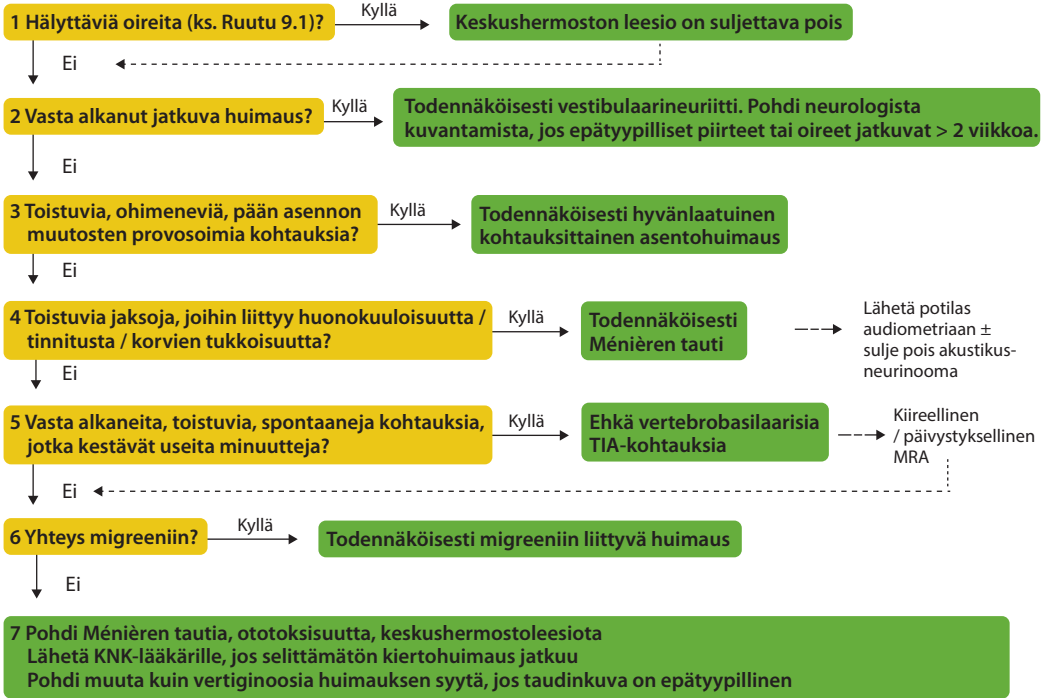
1 Hälyttäviä oireita (ks. Ruutu 9.1)?

Kyllä

Keskushermoston leesio on suljettava pois

Ei

2 Vasta alkanut jatkuva huimaus?

Kyllä

Todennäköisesti vestibulaarineuriitti. Pohdi neurologista kuvantamista, jos epätyypilliset piirteet tai oireet jatkuvat > 2 viikkoa.

Ei

3 Toistuvia, ohimeneviä, pään asennon muutosten provosoimia kohtauksia?

Kyllä

Todennäköisesti hyvänlaatuinen kohtauksittainen asentohuimaus

Ei

4 Toistuvia jaksoja, joihin liittyy huonokuuloisuutta / tinnitusta / korvien tukkoisuutta?

Kyllä

Todennäköisesti Ménièren tauti

Lähetä potilas audiometriaan ± sulje pois akustikusneurinooma

Ei

5 Vasta alkaneita, toistuvia, spontaaneja kohtauksia, jotka kestävät useita minuutteja?

Kyllä

Ehkä vertebrobasilaarisia TIA-kohtauksia

Kiireellinen / päivystyksellinen MRA

Ei

6 Yhteys migreeniin?

Kyllä

Todennäköisesti migreeniin liittyvä huimaus

Ei

7 Pohdi Ménièren tautia, ototoksisuutta, keskushermostoleesiota
Lähetä KNK-lääkärille, jos selittämätön kiertohuimaus jatkuu
Pohdi muuta kuin vertiginoosia huimauksen syytä, jos taudinkuva on epätyypillinen